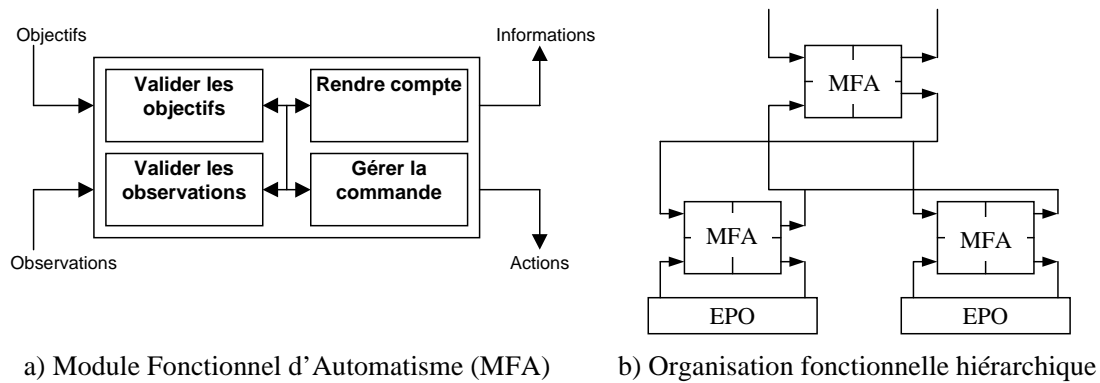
Objectifs

Informations

Valider les objectifs

Rendre compte

Valider les observations

Gérer la commande

Observations

Actions

MFA

MFA

MFA

EPO

EPO

a) Module Fonctionnel d'Automatisme (MFA)

b) Organisation fonctionnelle hiérarchique